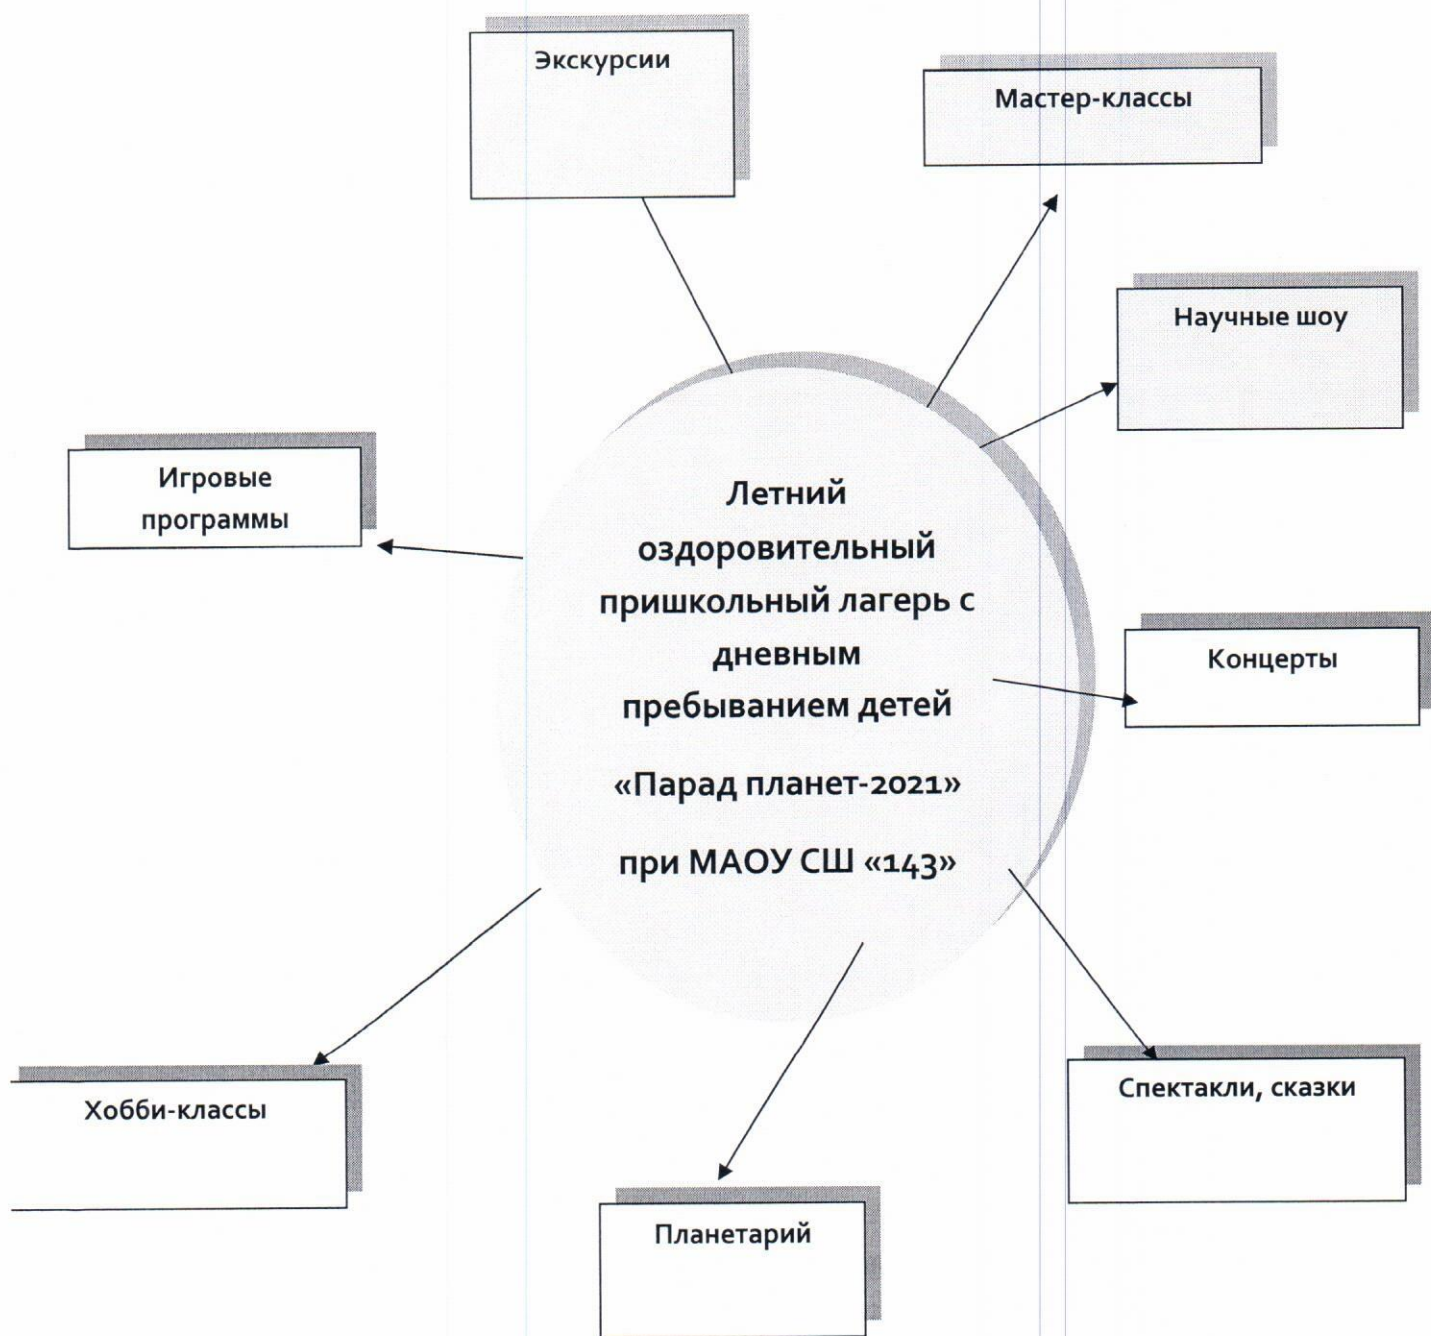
Экскурсии

Мастер-классы

Научные шоу

Игровые программы

Летний оздоровительный пришкольный лагерь с дневным пребыванием детей

«Парад планет-2021»

при МАОУ СШ «143»

Концерты

Хобби-классы

Спектакли, сказки

Планетарий